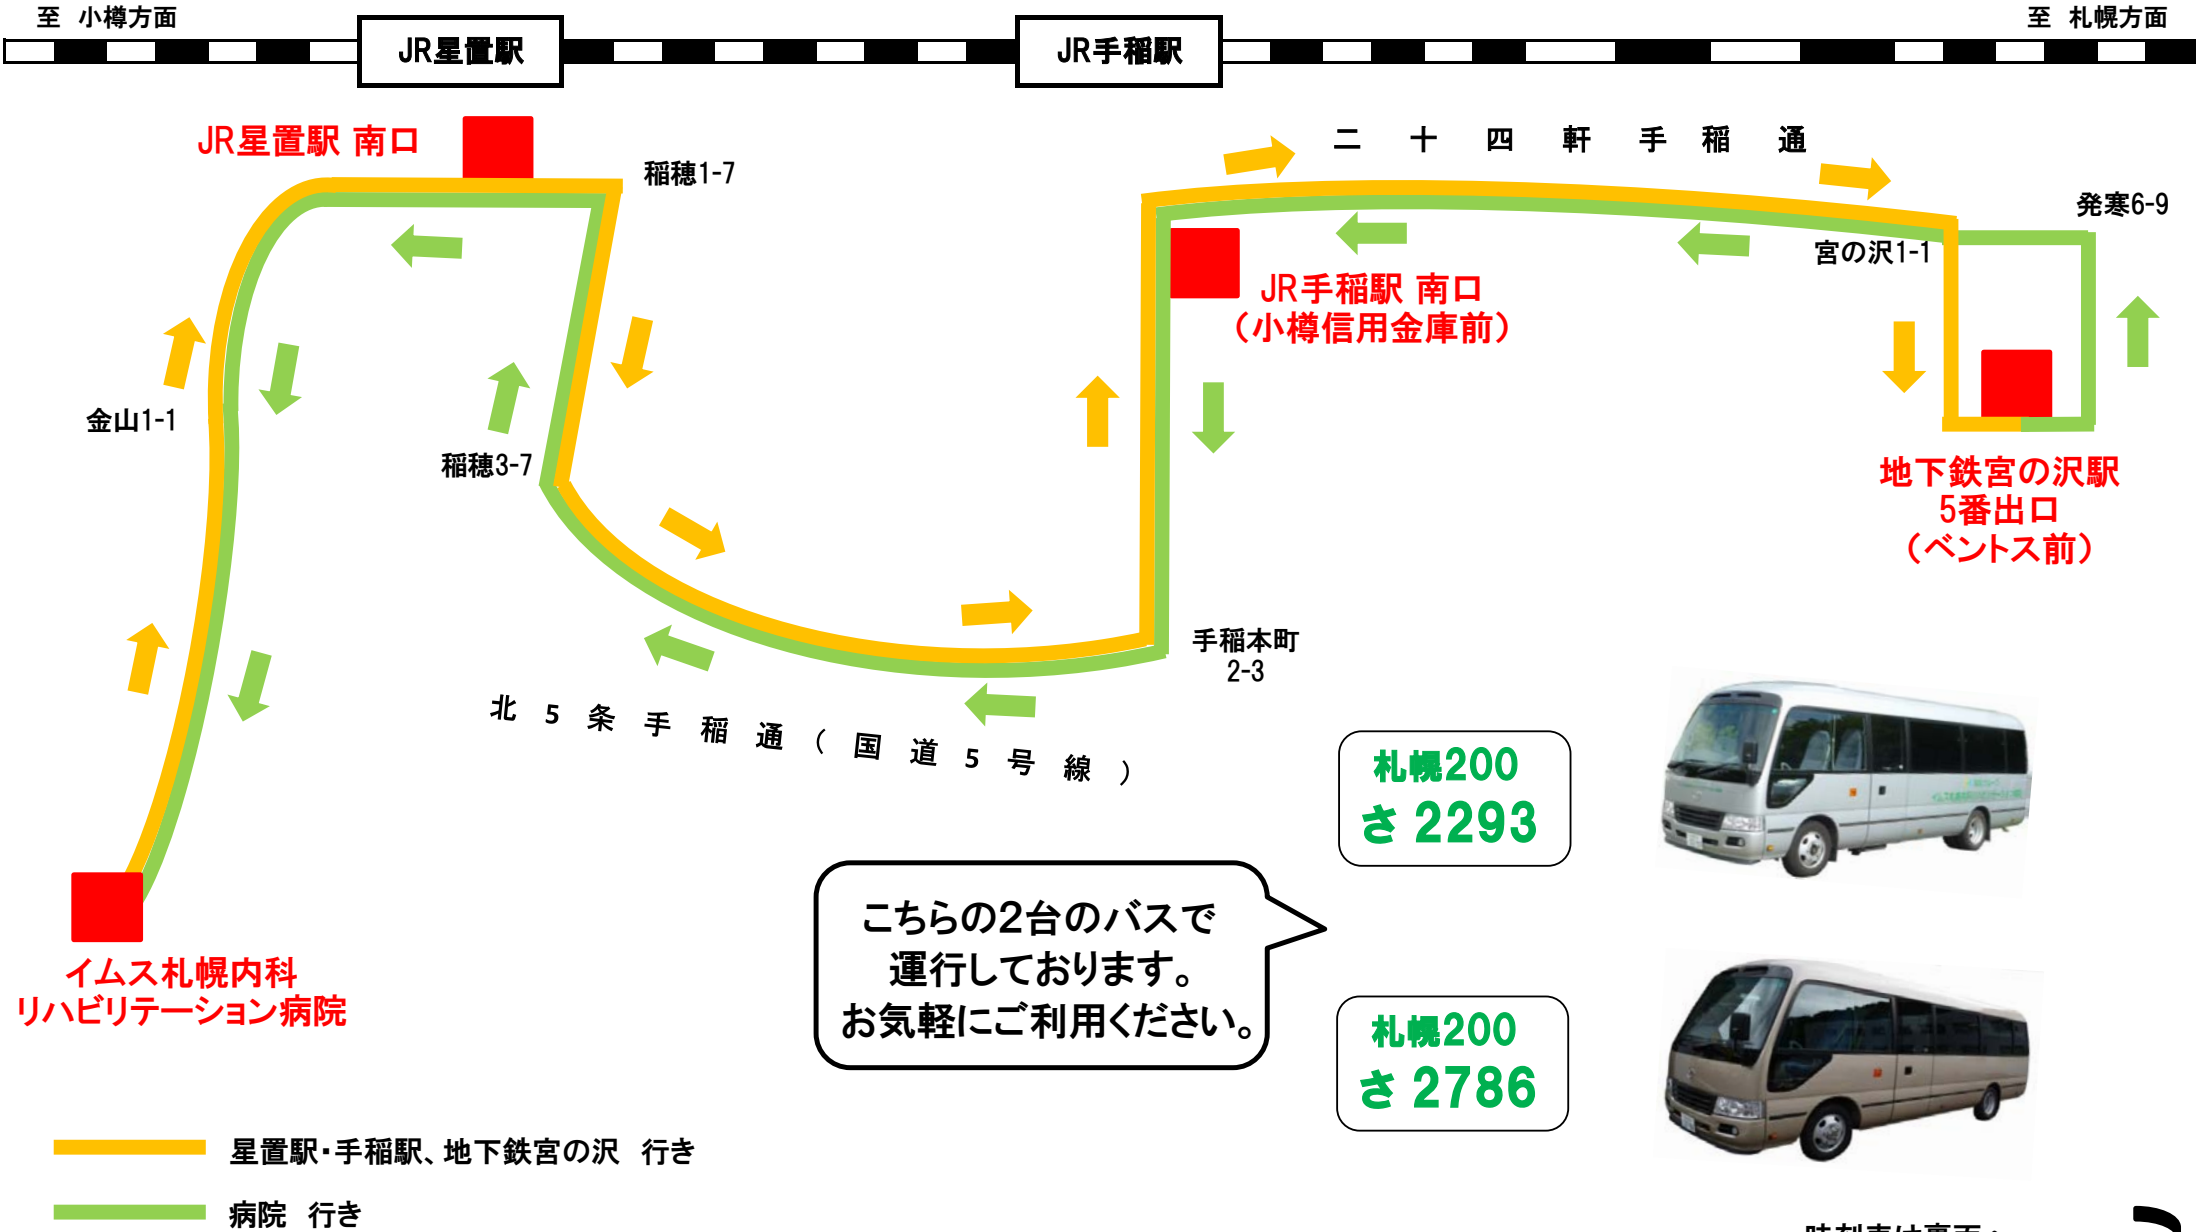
至 小樽方面

JR星置駅

JR手稲駅

至 札幌方面

JR星置駅 南口

稲穂1-7

二十四軒手稲通

発寒6-9

宮の沢1-1

JR手稲駅 南口
（小樽信用金庫前）

金山1-1

稲穂3-7

地下鉄宮の沢駅
5番出口
（ベントス前）

手稲本町
2-3

北5条手稲通（国道5号線）

札幌200
さ 2293

こちらの2台のバスで
運行しております。
お気軽にご利用ください。

札幌200
さ 2786

イムス札幌内科
リハビリテーション病院

星置駅・手稲駅、地下鉄宮の沢 行き

病院 行き

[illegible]